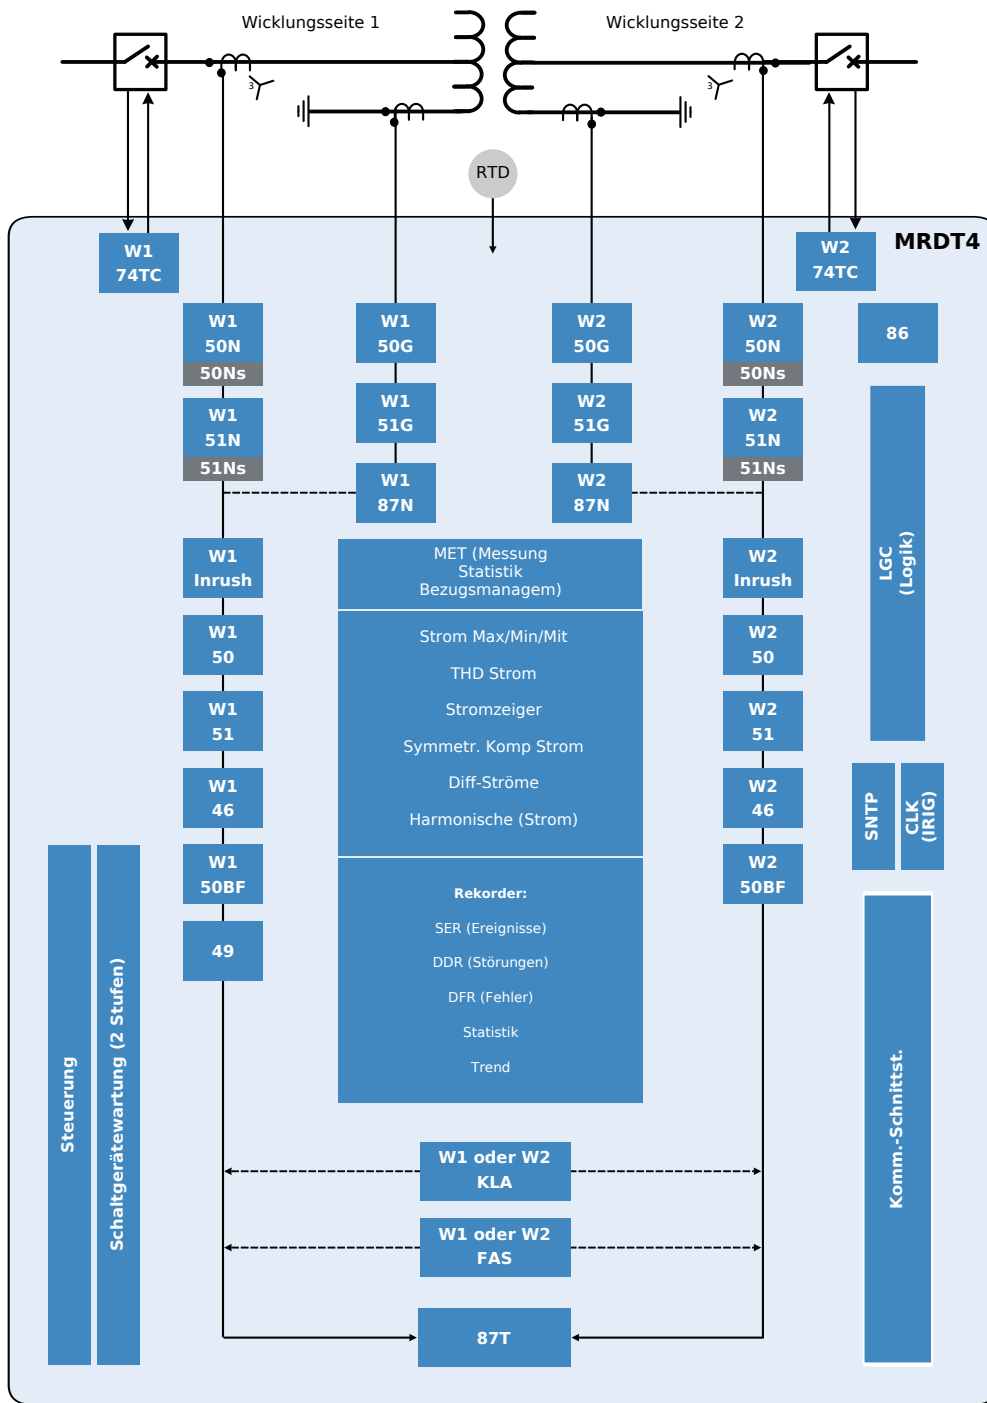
Wicklungsseite 1

Wicklungsseite 2

3

3

RTD

MRDT4

W1
74TC

W2
74TC

W1
50N
50Ns

W1
50G

W2
50G

W2
50N
50Ns

86

W1
51N
51Ns

W1
51G

W2
51G

W2
51N
51Ns

W1
87N

W2
87N

LGC
(Logik)

W1
Inrush

MET (Messung
Statistik
Bezugsmanagem)

W2
Inrush

Strom Max/Min/Mit

THD Strom

Stromzeiger

Symmetr. Komp Strom

Diff-Ströme

Harmonische (Strom)

W1
50

W2
50

W1
51

W2
51

W1
46

W2
46

SNTP

CLK
(IRIG)

W1
50BF

W2
50BF

49

Rekorder:

SER (Ereignisse)

DDR (Störungen)

DFR (Fehler)

Statistik

Trend

Steuerung

Schaltgerätewartung (2 Stufen)

Komm.-Schnittst.

W1 oder W2
KLA

W1 oder W2
FAS

87T